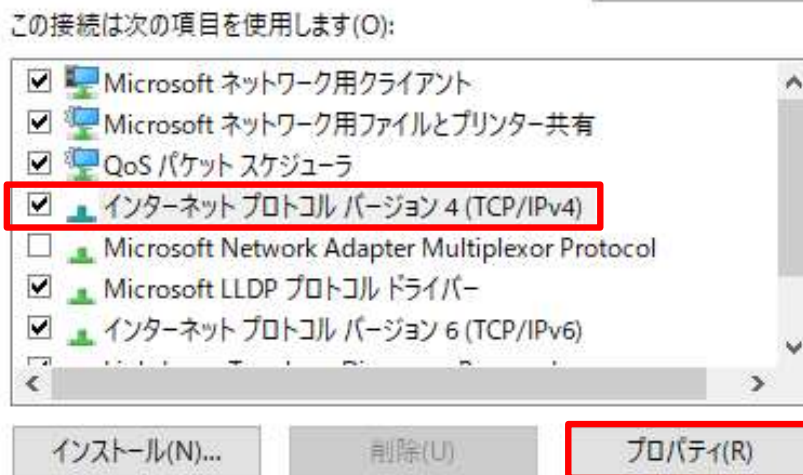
この接続は次の項目を使用します(O):

Microsoft ネットワーク用クライアント
Microsoft ネットワーク用ファイルとプリンター共有
QoS パケット スケジューラ
インターネット プロトコル バージョン 4 (TCP/IPv4)
Microsoft Network Adapter Multiplexor Protocol
Microsoft LLDP プロトコル ドライバー
インターネット プロトコル バージョン 6 (TCP/IPv6)
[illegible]

インストール(N)...
削除(U)
プロパティ(R)